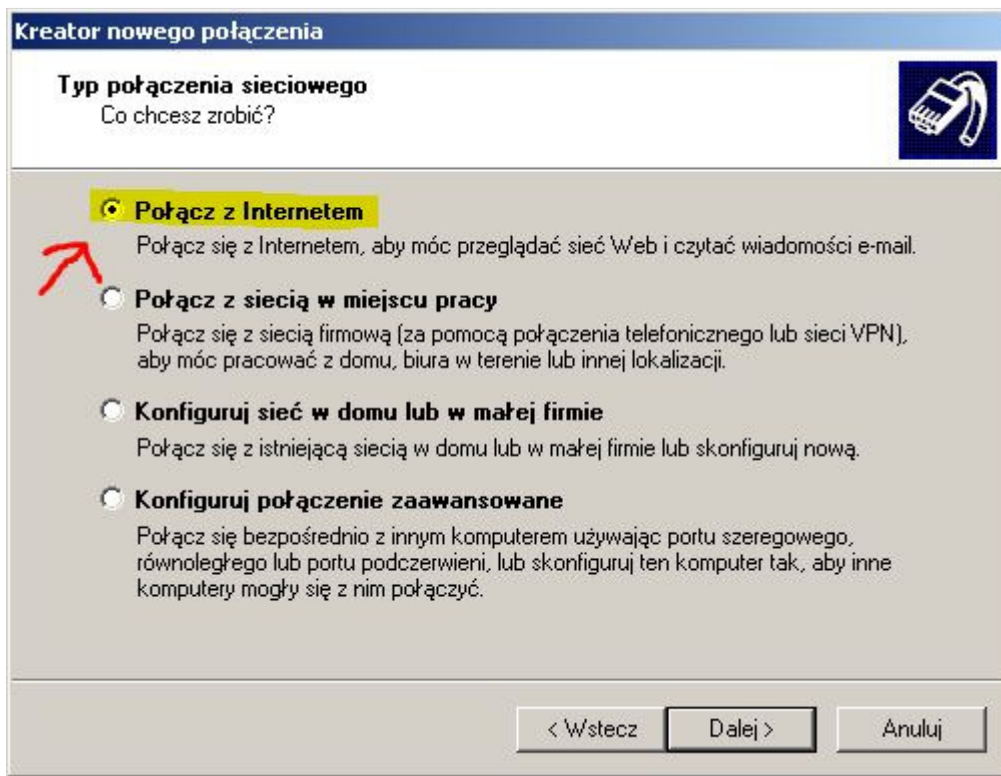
Kreator nowego połączenia

Typ połączenia sieciowego
Co chcesz zrobić?

Połącz z Internetem
Połącz się z Internetem, aby móc przeglądać sieć Web i czytać wiadomości e-mail.

Połącz z siecią w miejscu pracy
Połącz się z siecią firmową (za pomocą połączenia telefonicznego lub sieci VPN), aby móc pracować z domu, biura w terenie lub innej lokalizacji.

Konfiguruj sieć w domu lub w małej firmie
Połącz się z istniejącą siecią w domu lub w małej firmie lub skonfiguruj nową.

Konfiguruj połączenie zaawansowane
Połącz się bezpośrednio z innym komputerem używając portu szeregowego, równoległego lub portu podczerwieni, lub skonfiguruj ten komputer tak, aby inne komputery mogły się z nim połączyć.

< Wstecz | Dalej > | Anuluj